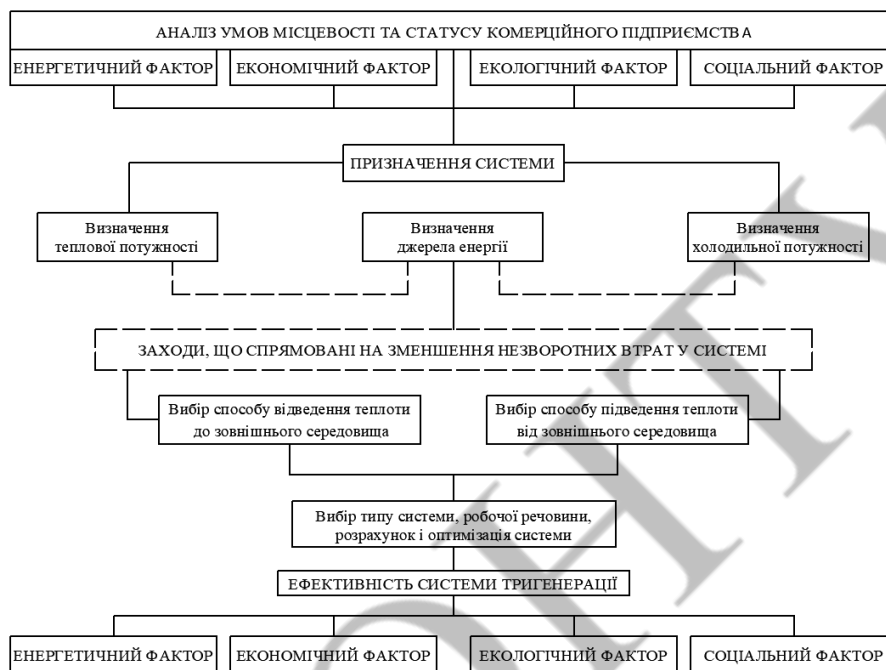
АНАЛІЗ УМОВ МІСЦЕВОСТІ ТА СТАТУСУ КОМЕРЦІЙНОГО ПІДПРИЄМСТВА

ЕНЕРГЕТИЧНИЙ ФАКТОР

ЕКОНОМІЧНИЙ ФАКТОР

ЕКОЛОГІЧНИЙ ФАКТОР

СОЦІАЛЬНИЙ ФАКТОР

ПРИЗНАЧЕННЯ СИСТЕМИ

Визначення теплової потужності

Визначення джерела енергії

Визначення холодильної потужності

ЗАХОДИ, ЩО СПРЯМОВАНІ НА ЗМЕНШЕННЯ НЕЗВОРОТНИХ ВТРАТ У СИСТЕМІ

Вибір способу відведення теплоти до зовнішнього середовища

Вибір способу підведення теплоти від зовнішнього середовища

Вибір типу системи, робочої речовини, розрахунок і оптимізація системи

ЕФЕКТИВНІСТЬ СИСТЕМИ ТРИГЕНЕРАЦІЇ

ЕНЕРГЕТИЧНИЙ ФАКТОР

ЕКОНОМІЧНИЙ ФАКТОР

ЕКОЛОГІЧНИЙ ФАКТОР

СОЦІАЛЬНИЙ ФАКТОР